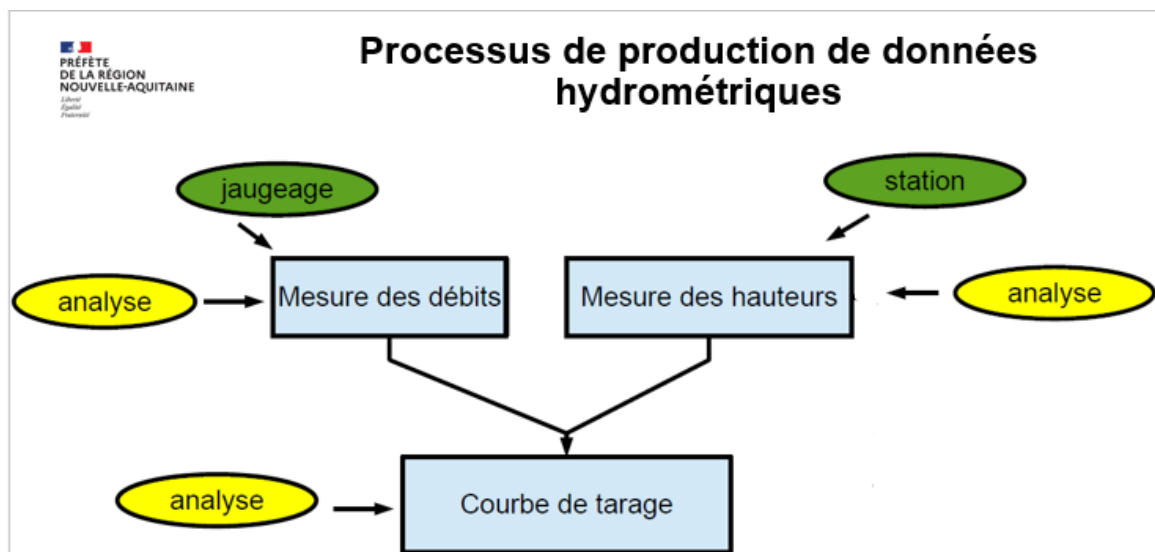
PRÉFÈTE
DE LA RÉGION
NOUVELLE-AQUITAINE
Liberté
Égalité
Fraternité

Processus de production de données hydrométriques

jaugeage

station

analyse

Mesure des débits

Mesure des hauteurs

analyse

analyse

Courbe de tarage